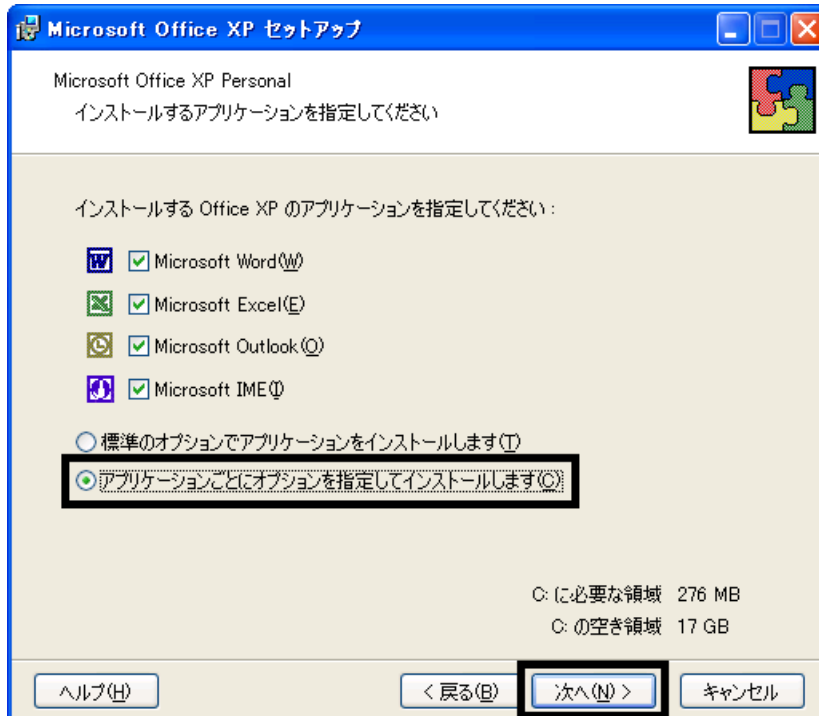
Microsoft Office XP セットアップ

Microsoft Office XP Personal
インストールするアプリケーションを指定してください

インストールする Office XP のアプリケーションを指定してください：

Microsoft Word(W)

Microsoft Excel(E)

Microsoft Outlook(O)

Microsoft IME(I)

標準のオプションでアプリケーションをインストールします(T)

アプリケーションごとにオプションを指定してインストールします(C)

C: に必要な領域 276 MB
C: の空き領域 17 GB

ヘルプ(H)
< 戻る(B)
次へ(N) >
キャンセル